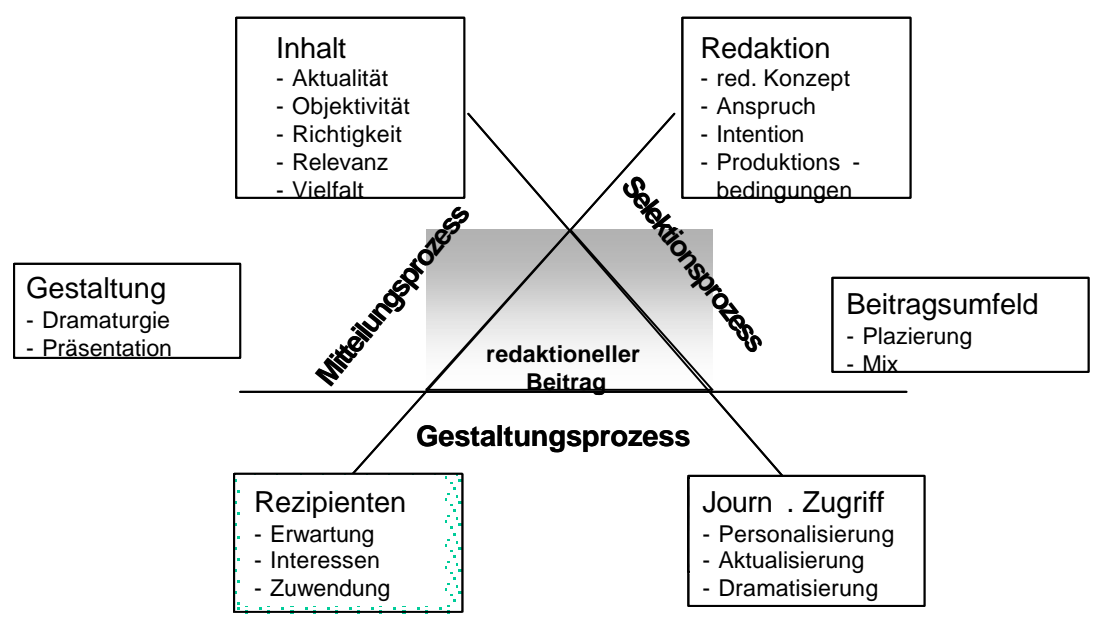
Inhalt
- Aktualität
- Objektivität
- Richtigkeit
- Relevanz
- Vielfalt

Redaktion
- red. Konzept
- Anspruch
- Intention
- Produktions - bedingungen

Mitteilungsprozess

Selektionsprozess

Gestaltung
- Dramaturgie
- Präsentation

Beitragsumfeld
- Plazierung
- Mix

redaktioneller Beitrag

Gestaltungsprozess

Rezipienten
- Erwartung
- Interessen
- Zuwendung

Journ . Zugriff
- Personalisierung
- Aktualisierung
- Dramatisierung